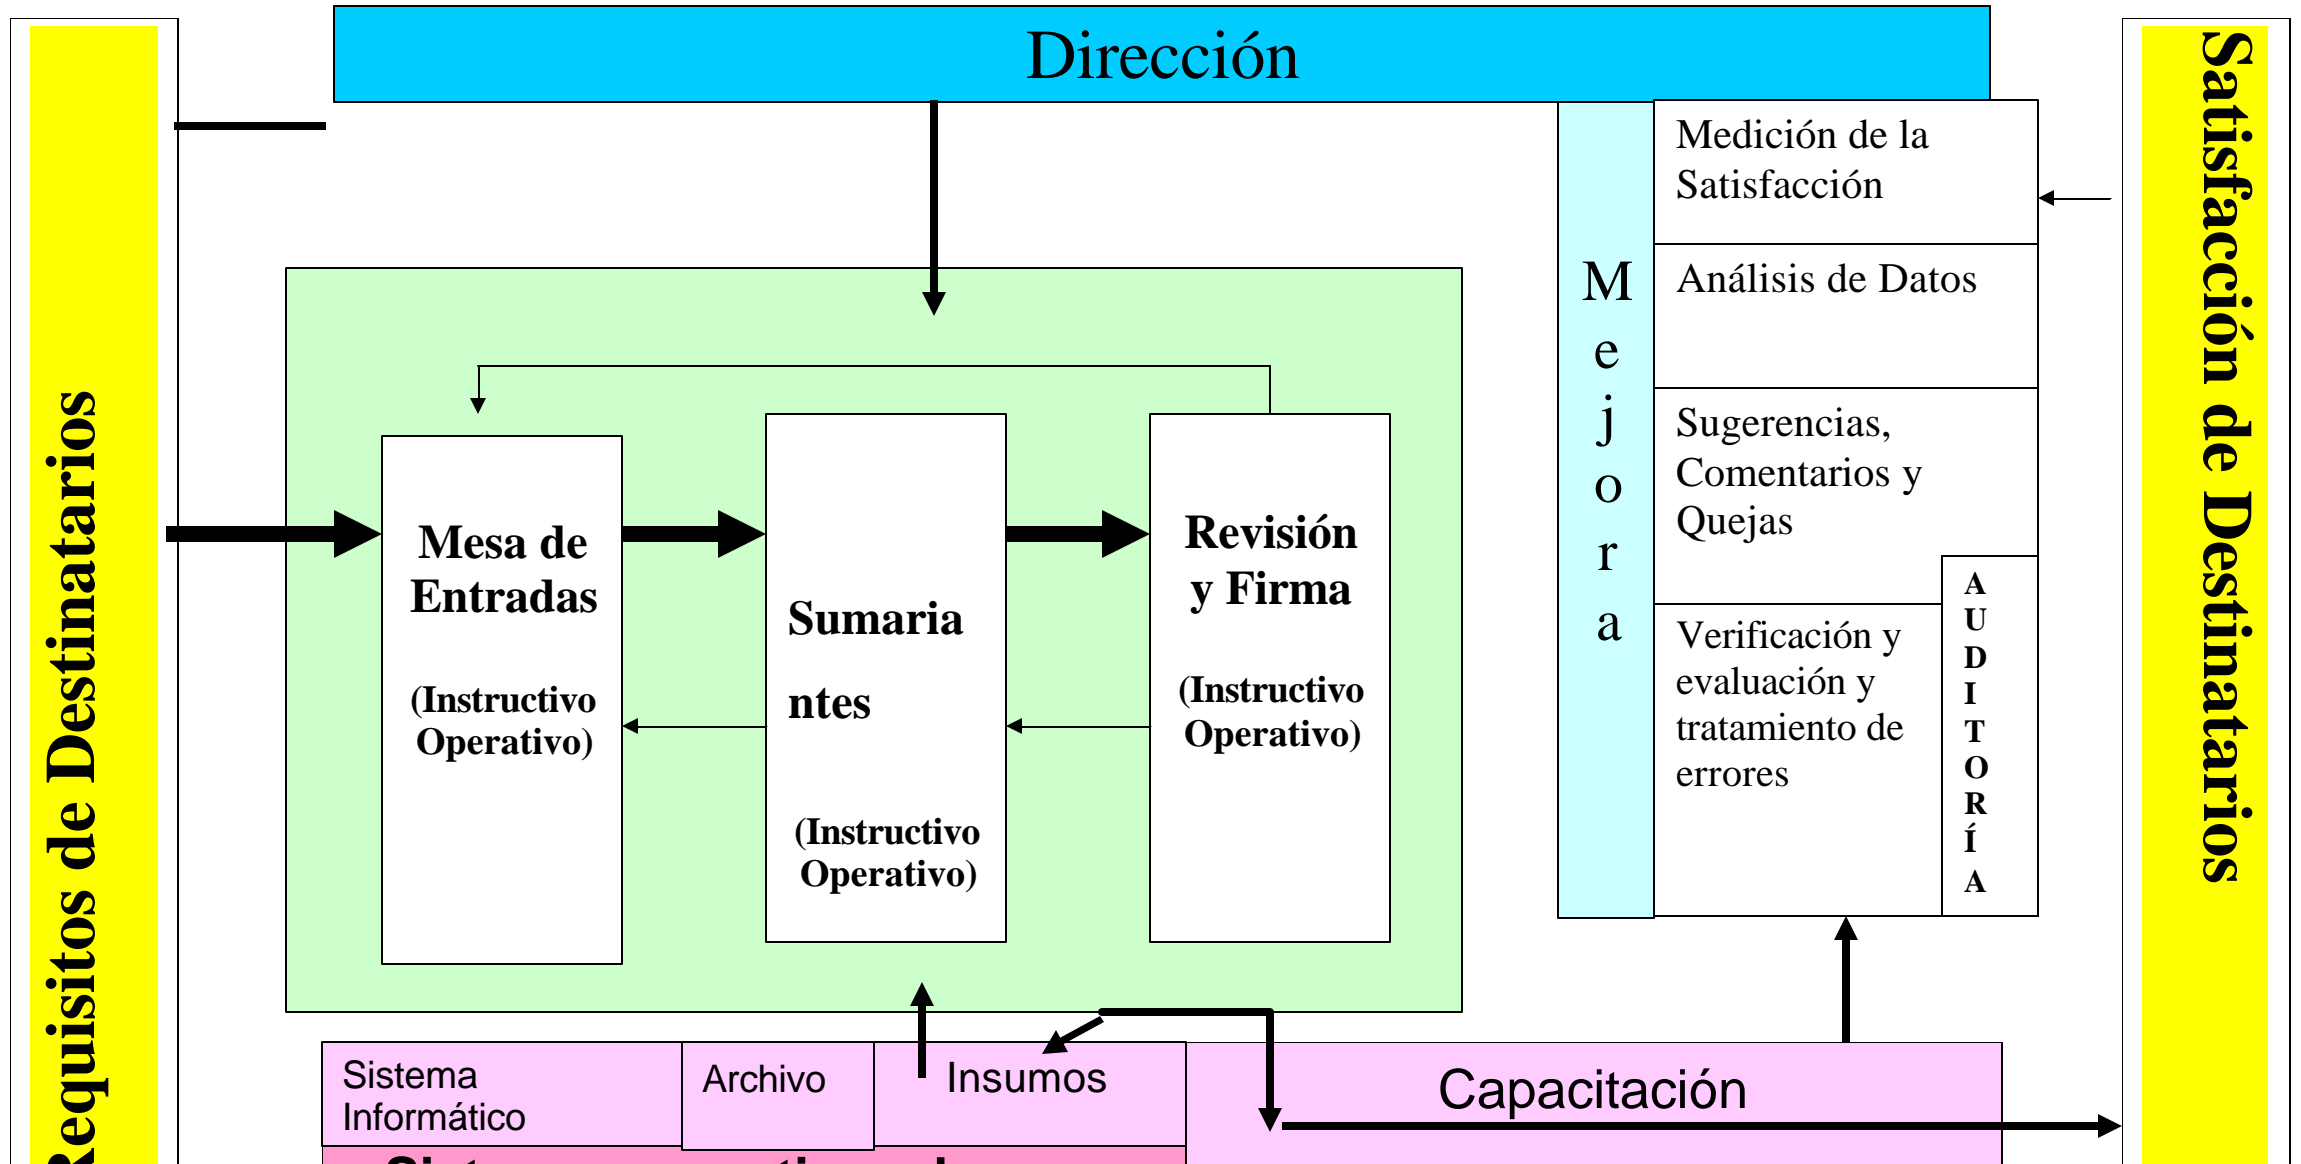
Requisitos de Destinatarios

Dirección

Mesa de Entradas

(Instructivo Operativo)

Sumaria

ntes

(Instructivo Operativo)

Revisión y Firma

(Instructivo Operativo)

M
e
j
o
r
a

Medición de la Satisfacción

Análisis de Datos

Sugerencias, Comentarios y Quejas

Verificación y evaluación y tratamiento de errores

A
U
D
I
T
O
R
Í
A

Satisfacción de Destinatarios

Sistema Informático

Archivo

Insumos

Capacitación

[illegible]